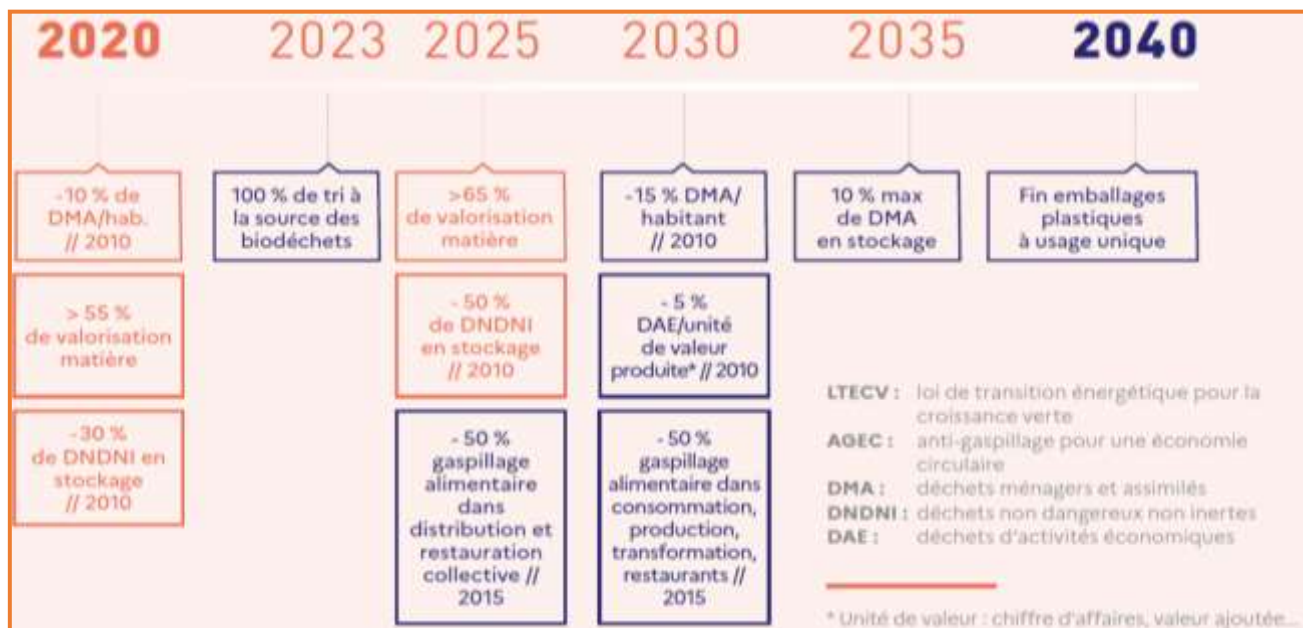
2020 2023 2025 2030 2035 2040

-10 % de DMA/hab. // 2010

> 55 % de valorisation matière

-30 % de DNDNI en stockage // 2010

100 % de tri à la source des biodéchets

>65 % de valorisation matière

- 50 % de DNDNI en stockage // 2010

- 50 % gaspillage alimentaire dans distribution et restauration collective // 2015

-15 % DMA/ habitant // 2010

- 5 % DAE/unité de valeur produite* // 2010

-50 % gaspillage alimentaire dans consommation, production, transformation, restaurants // 2015

10 % max de DMA en stockage

Fin emballages plastiques à usage unique

LTECV : loi de transition énergétique pour la croissance verte
AGEC : anti-gaspillage pour une économie circulaire
DMA : déchets ménagers et assimilés
DNDNI : déchets non dangereux non inertes
DAE : déchets d'activités économiques

* Unité de valeur : chiffre d'affaires, valeur ajoutée...